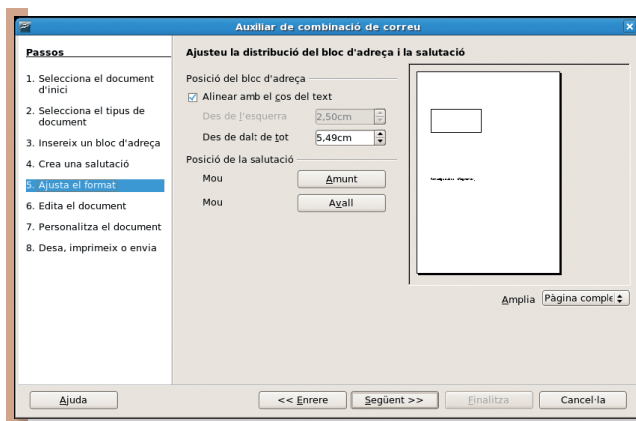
Auxiliar de combinació de correu

Passos

1. Selecciona el document d'inici
2. Selecciona el tipus de document
3. Insereix un bloc d'adreça
4. Crea una salutació
5. Ajusta el format
6. Edita el document
7. Personalitza el document
8. Desa, imprimeix o envia

Ajusteu la distribució del bloc d'adreça i la salutació

Posició del bloc d'adreça
Alinear amb el cos del text
Des de l'esquerra 2,50cm
Des de dalt de tot 5,49cm

Posició de la salutació
Mou Amunt
Mou Avall

Amplia Pàgina comple

Ajuda
<< Enrere
Següent >>
Finalitza
Cancel·la